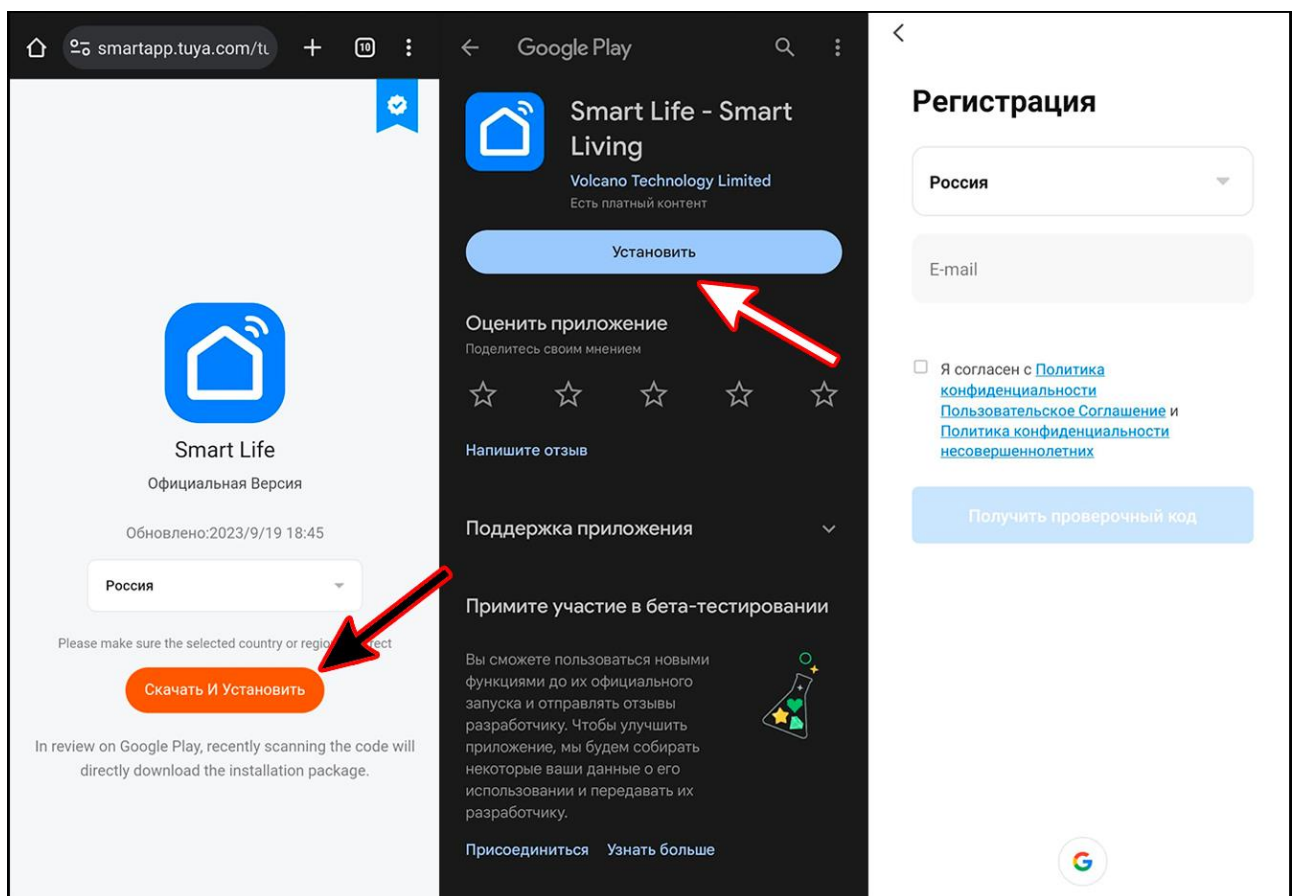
smartapp.tuya.com/tu

10

Smart Life

Официальная Версия

Обновлено:2023/9/19 18:45

Россия

Please make sure the selected country or regio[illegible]rect

Скачать И Установить

In review on Google Play, recently scanning the code will directly download the installation package.

Google Play

Smart Life - Smart Living

Volcano Technology Limited

Есть платный контент

Установить

Оценить приложение

Поделитесь своим мнением

Напишите отзыв

Поддержка приложения

Примите участие в бета-тестировании

Вы сможете пользоваться новыми функциями до их официального запуска и отправлять отзывы разработчику. Чтобы улучшить приложение, мы будем собирать некоторые ваши данные о его использовании и передавать их разработчику.

Присоединиться Узнать больше

Регистрация

Россия

E-mail

Я согласен с Политика конфиденциальности Пользовательское Соглашение и Политика конфиденциальности несовершеннолетних

Получить проверочный код

G